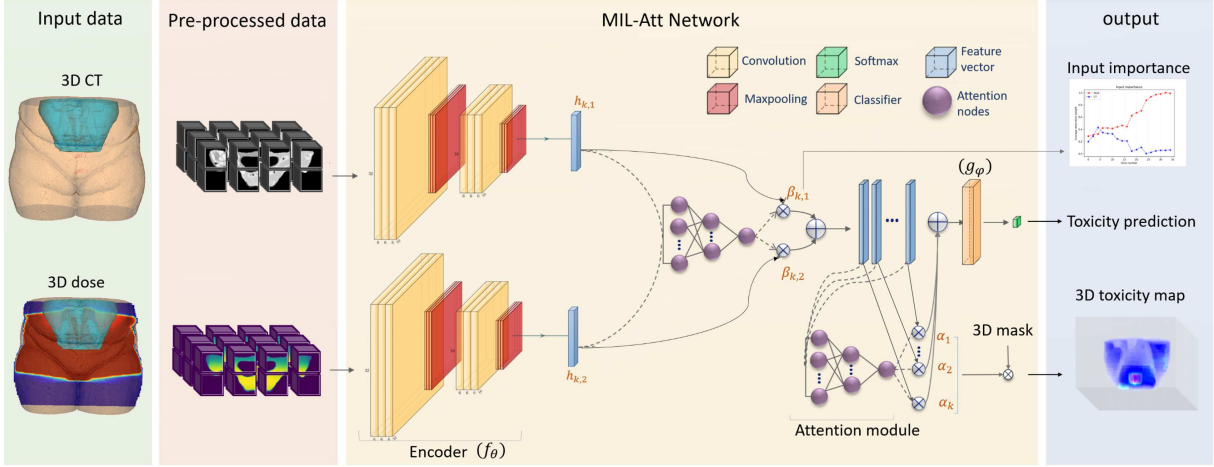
Input data

3D CT

3D dose

Pre-processed data

MIL-Att Network

Convolution

Softmax

Feature vector

Maxpooling

Classifier

Attention nodes

$h_{k,1}$

$h_{k,2}$

$\beta_{k,1}$

$\beta_{k,2}$

$(g_{\varphi})$

$\alpha_1$

$\alpha_2$

$\alpha_k$

3D mask

Encoder $(f_{\theta})$

Attention module

output

Input importance

Input importance

Toxicity prediction

3D toxicity map